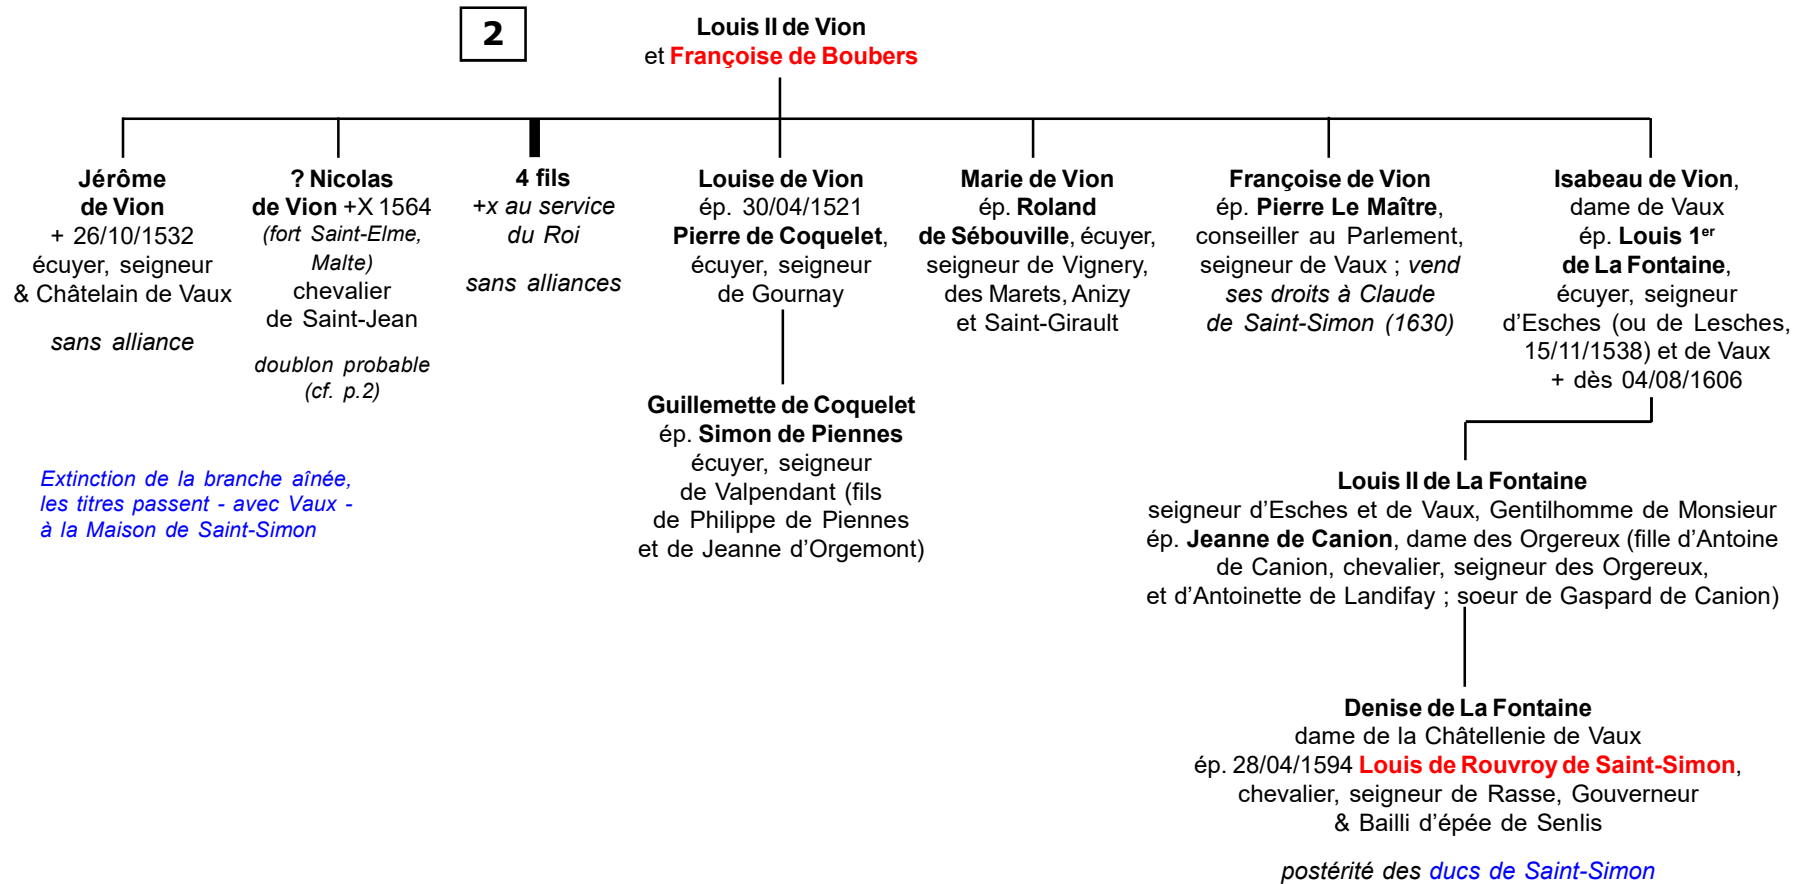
2

Louis II de Vion
et Françoise de Boubers

Jérôme de Vion
+ 26/10/1532
écuyer, seigneur & Châtelain de Vaux

sans alliance

? Nicolas de Vion +X 1564
(fort Saint-Elme, Malte)
chevalier de Saint-Jean

doublon probable (cf. p.2)

4 fils
+x au service du Roi

sans alliances

Louise de Vion
ép. 30/04/1521
Pierre de Coquelet, écuyer, seigneur de Gournay

Guillemette de Coquelet
ép. Simon de Piennes
écuyer, seigneur de Valpendant (fils de Philippe de Piennes et de Jeanne d'Orgemont)

Marie de Vion
ép. Roland de Sébouville, écuyer, seigneur de Vignery, des Marets, Anizy et Saint-Girault

Françoise de Vion
ép. Pierre Le Maître, conseiller au Parlement, seigneur de Vaux ; vend ses droits à Claude de Saint-Simon (1630)

Isabeau de Vion, dame de Vaux
ép. Louis 1$^{er}$ de La Fontaine, écuyer, seigneur d'Esches (ou de Lesches, 15/11/1538) et de Vaux
+ dès 04/08/1606

Extinction de la branche aînée, les titres passent - avec Vaux - à la Maison de Saint-Simon

Louis II de La Fontaine
seigneur d'Esches et de Vaux, Gentilhomme de Monsieur
ép. Jeanne de Canion, dame des Orgereux (fille d'Antoine de Canion, chevalier, seigneur des Orgereux, et d'Antoinette de Landifay ; soeur de Gaspard de Canion)

Denise de La Fontaine
dame de la Châtellenie de Vaux
ép. 28/04/1594 Louis de Rouvroy de Saint-Simon, chevalier, seigneur de Rasse, Gouverneur & Bailli d'épée de Senlis

postérité des ducs de Saint-Simon